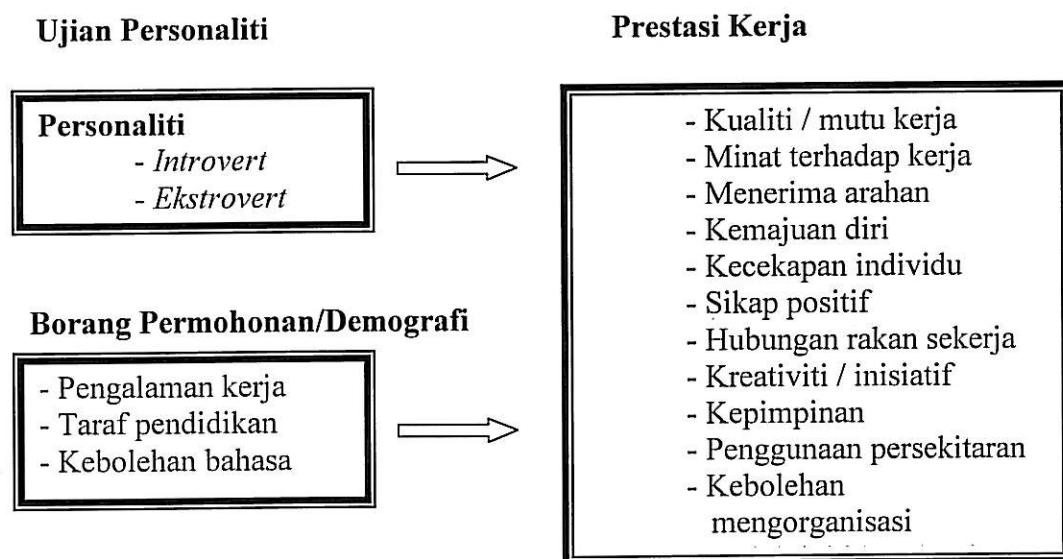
Ujian Personaliti

Personaliti
- Introvert
- Ekstrovert

Borang Permohonan/Demografi

- Pengalaman kerja
- Taraf pendidikan
- Kebolehan bahasa

Prestasi Kerja

- Kualiti / mutu kerja
- Minat terhadap kerja
- Menerima arahan
- Kemajuan diri
- Kecekapan individu
- Sikap positif
- Hubungan rakan sekerja
- Kreativiti / inisiatif
- Kepimpinan
- Penggunaan persekitaran
- Kebolehan mengorganisasi